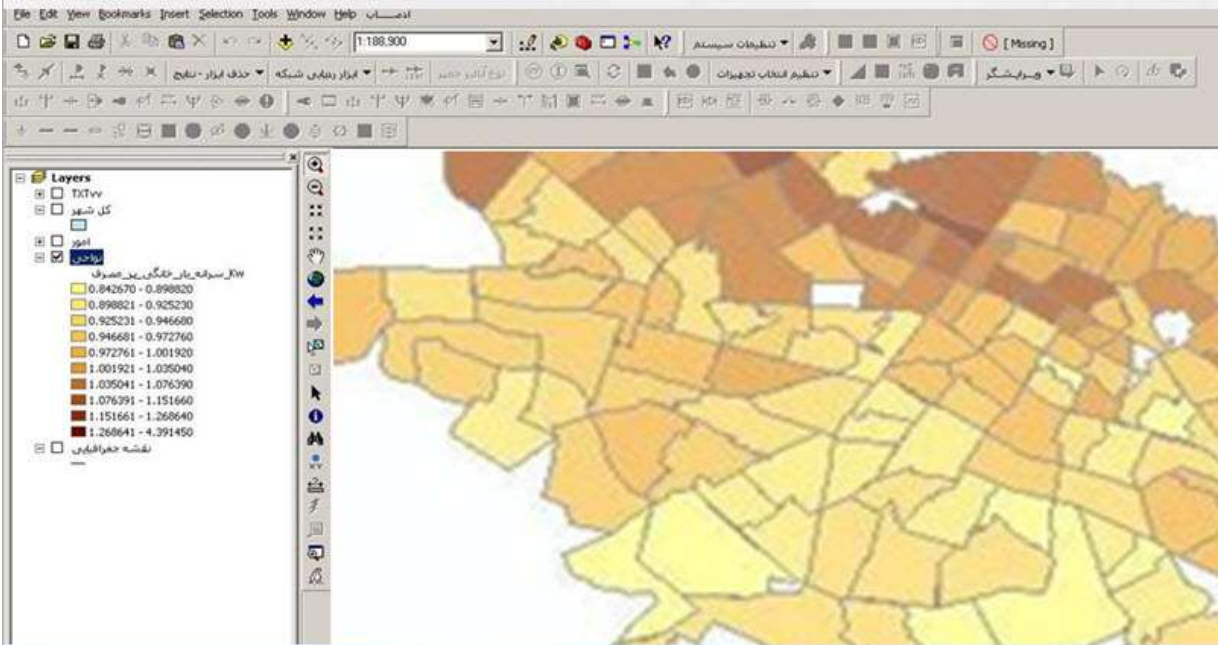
File Edit View Bookmarks Insert Selection Tools Window Help ادمـــاب

1:188,900

تنظیمات سیستم

[Missing]

حذف ابزار - تنابع

ابزار ردیابی شبکه

تنظیم انتخاب تجهیزات

ویرایشگر

Layers
TXTvv
کل شهر
امور
نواحی
kw_سرانه_بار_خانگی_پر_مصرف
0.842670 - 0.898820
0.898821 - 0.925230
0.925231 - 0.946680
0.946681 - 0.972760
0.972761 - 1.001920
1.001921 - 1.035040
1.035041 - 1.076390
1.076391 - 1.151660
1.151661 - 1.268640
1.268641 - 4.391450
نقشه جغرافیایی